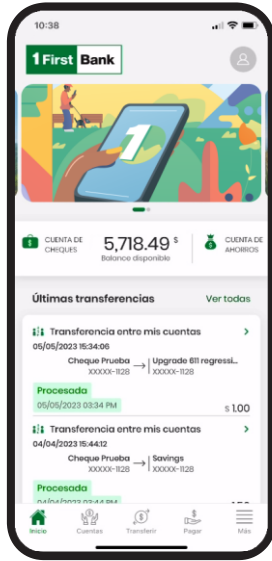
10:38

1 First Bank

CUENTA DE CHEQUES
5,718.49 $
Balance disponible

CUENTA DE AHORROS

Últimas transferencias
Ver todas

Transferencia entre mis cuentas
05/05/2023 15:34:06
Cheque Prueba
XXXXX-1128
Upgrade 611 regressi...
XXXXX-1128
Procesada
05/05/2023 03:34 PM
$ 1.00

Transferencia entre mis cuentas
04/04/2023 15:44:12
Cheque Prueba
XXXXX-1128
Savings
XXXXX-1128
Procesada
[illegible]

Inicio
Cuentas
Transferir
Pagar
Más